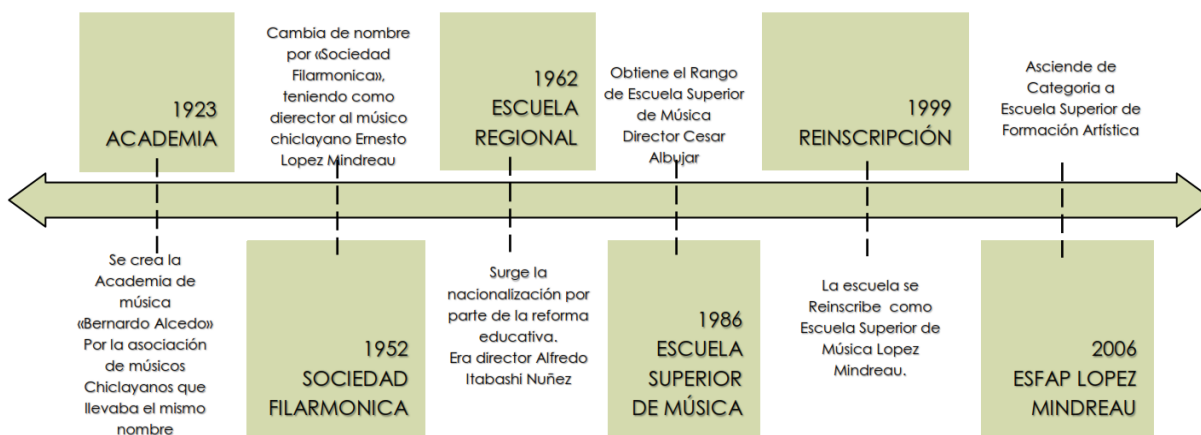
1923
ACADEMIA

Se crea la Academia de música «Bernardo Alcedo» Por la asociación de músicos Chiclayanos que llevaba el mismo nombre

Cambia de nombre por «Sociedad Filarmonica», teniendo como director al músico chiclayano Ernesto Lopez Mindreau

1952
SOCIEDAD FILARMONICA

1962
ESCUELA REGIONAL

Surge la nacionalización por parte de la reforma educativa. Era director Alfredo Itabashi Nuñez

Obtiene el Rango de Escuela Superior de Música Director Cesar Albujar

1986
ESCUELA SUPERIOR DE MÚSICA

1999
REINSCRIPCIÓN

La escuela se Reinscribe como Escuela Superior de Música Lopez Mindreau.

Asciende de Categoria a Escuela Superior de Formación Artística

2006
ESFAP LOPEZ MINDREAU